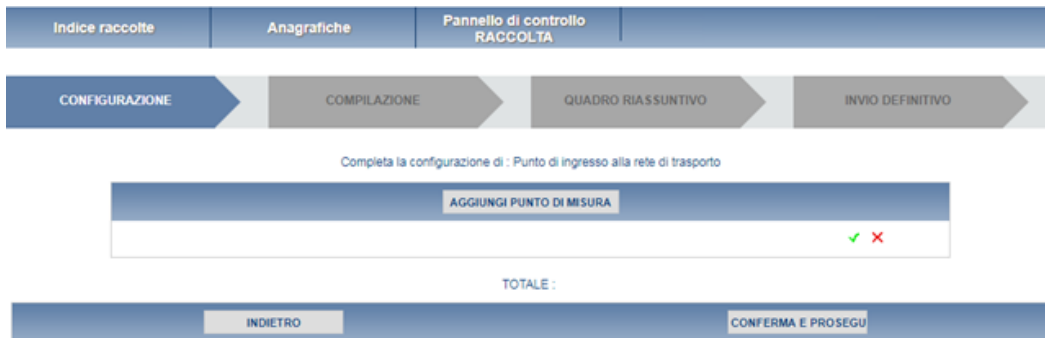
Indice raccolte | Anagrafiche | Pannello di controllo RACCOLTA

CONFIGURAZIONE | COMPILAZIONE | QUADRO RIASSUNTIVO | INVIO DEFINITIVO

Completa la configurazione di : Punto di ingresso alla rete di trasporto

AGGIUNGI PUNTO DI MISURA

✔ ✖

TOTALE :

INDIETRO

CONFERMA E PROSEGU